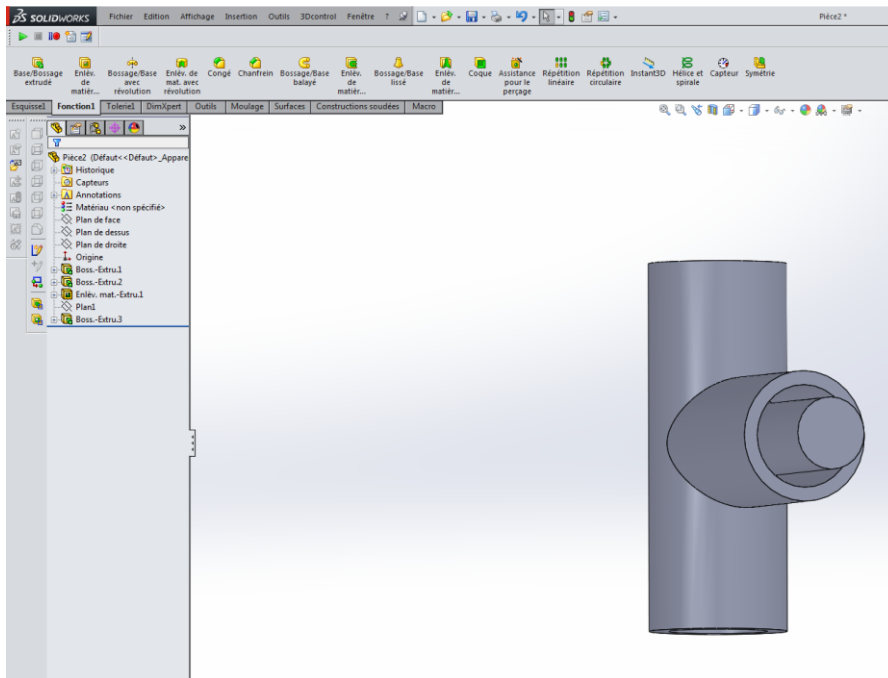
SOLIDWORKS Fichier Edition Affichage Insertion Outils 3Dcontrol Fenêtre ?

Pièce2 *

Base/Bossage extrudé
Enlèv. de matièr...
Bossage/Base avec révolution
Enlèv. de mat. avec révolution
Congé
Chanfrein
Bossage/Base balayé
Enlèv. de matièr...
Bossage/Base lissé
Enlèv. de matièr...
Coque
Assistance pour le perçage
Répétition linéaire
Répétition circulaire
Instant3D
Hélice et spirale
Capteur
Symétrie

Esquisse1 | Fonction1 | Tolerie1 | DimXpert | Outils | Moulage | Surfaces | Constructions soudées | Macro

Pièce2 (Défaut<<Défaut>_Appare
Historique
Capteurs
Annotations
Matériau <non spécifié>
Plan de face
Plan de dessus
Plan de droite
Origine
Boss.-Extru.1
Boss.-Extru.2
Enlèv. mat.-Extru.1
Plan1
Boss.-Extru.3